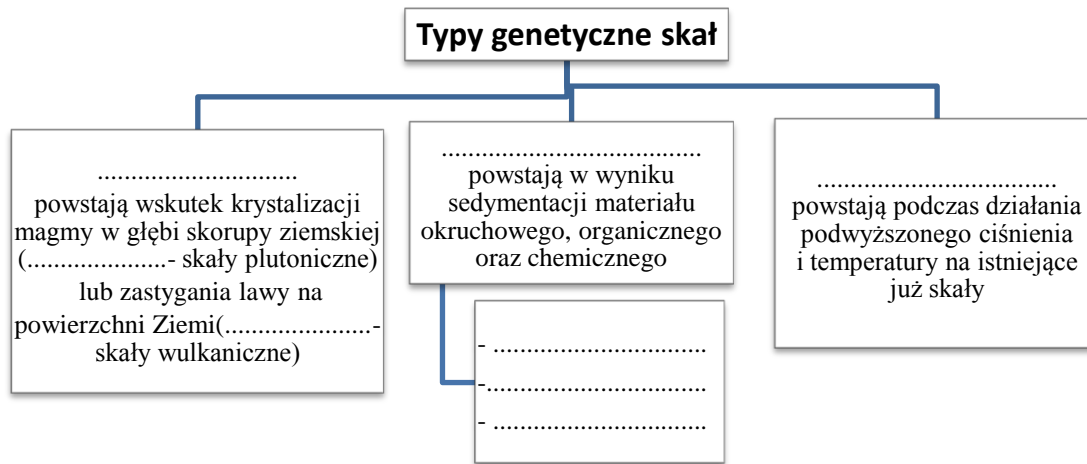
Typy genetyczne skał

.............................
powstają wskutek krystalizacji magmy w głębi skorupy ziemskiej (....................- skały plutoniczne) lub zastygania lawy na powierzchni Ziemi(.....................- skały wulkaniczne)

......................................
powstają w wyniku sedymentacji materiału okruchowego, organicznego oraz chemicznego

- ..............................
-...............................
- ..............................

...................................
powstają podczas działania podwyższonego ciśnienia i temperatury na istniejące już skały